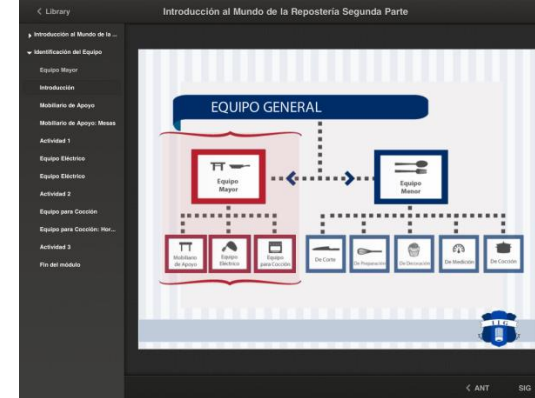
< Library

Introducción al Mundo de la Repostería Segunda Parte

Introducción al Mundo de la ...
Identificación del Equipo
Equipo Mayor
Introducción
Mobiliario de Apoyo
Mobiliario de Apoyo: Mesas
Actividad 1
Equipo Eléctrico
Equipo Eléctrico
Actividad 2
Equipo para Cocción
Equipo para Cocción: Hor...
Actividad 3
Fin del módulo

EQUIPO GENERAL

Equipo Mayor

Equipo Menor

Mobiliario de Apoyo

Equipo Eléctrico

Equipo para Cocción

De Corte

De Preparación

De Decoración

De Medición

De Cocción

< ANT

SIG